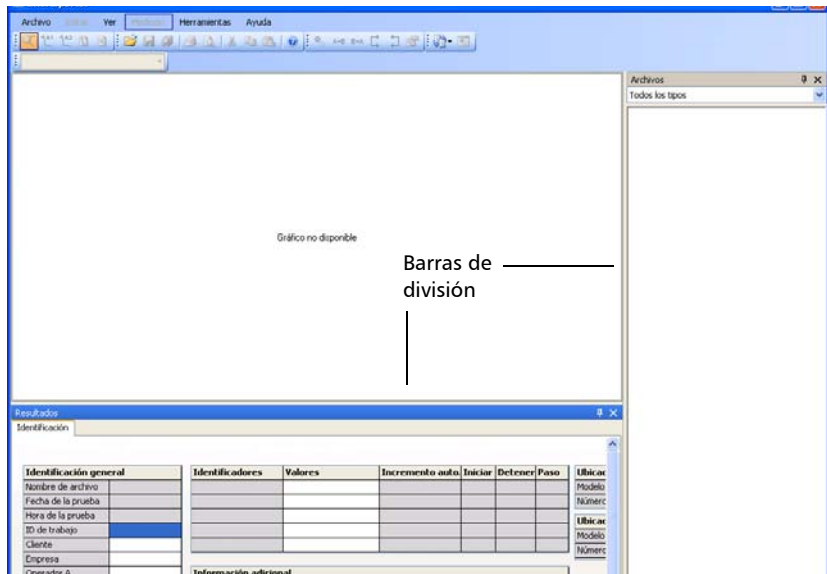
Archivo Editar Ver Medición Herramientas Ayuda

Archivos
Todos los tipos

Gráfico no disponible

Barras de división

Resultados
Identificación

| Identificación general | |
|---|---|
| Nombre de archivo | |
| Fecha de la prueba | |
| Hora de la prueba | |
| ID de trabajo | |
| Cliente | |
| Empresa | |
| Operador A | |

| Identificadores | Valores | Incremento auto. | Iniciar | Detener | Paso |
|---|---|---|---|---|---|
| | | | | | |
| | | | | | |
| | | | | | |
| | | | | | |
| | | | | | |

Información adicional

Ubicac
Modelo
Númerc

Ubicac
Modelo
Númerc